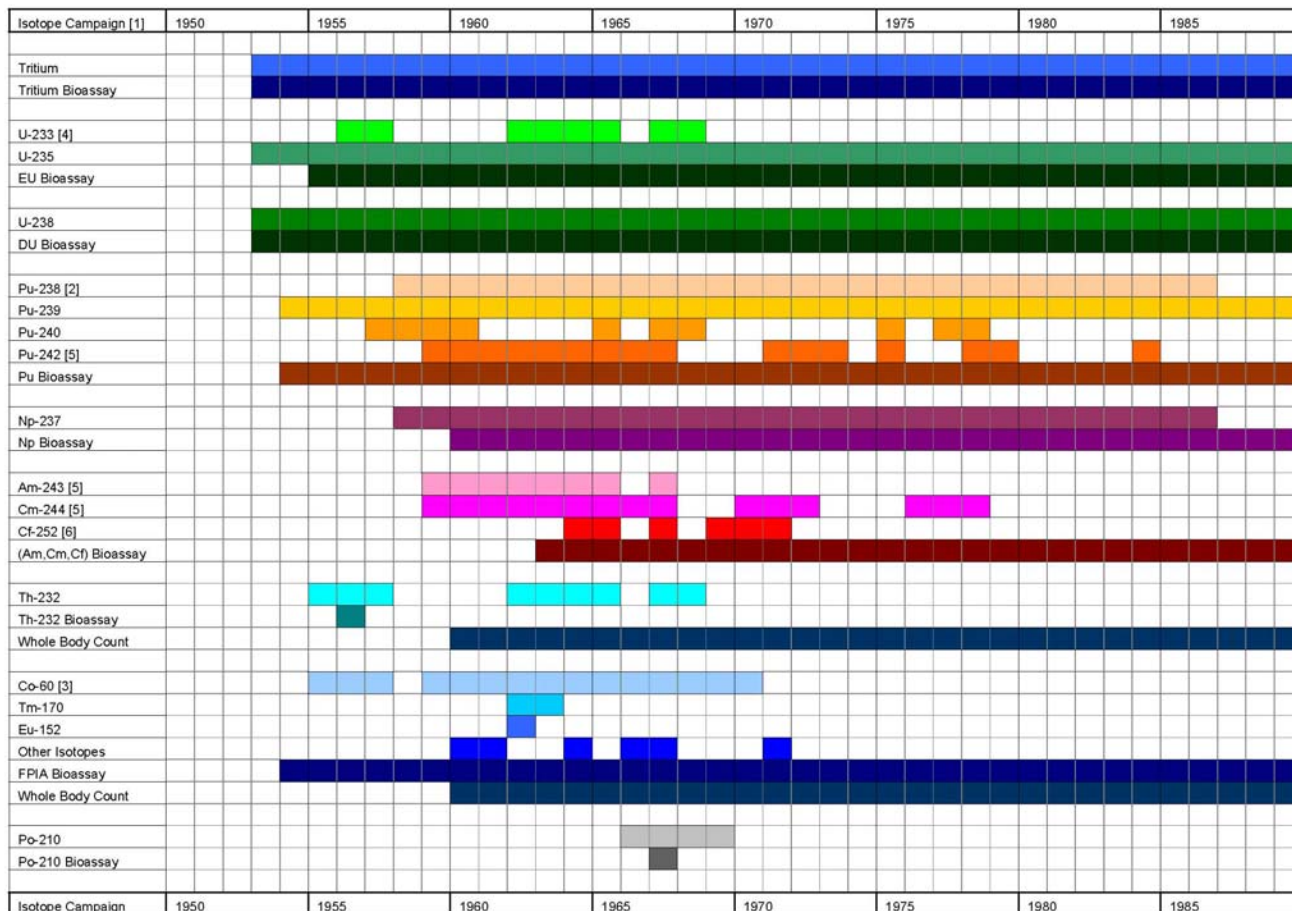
| Isotope Campaign [1] | 1950 | 1955 | 1960 | 1965 | 1970 | 1975 | 1980 | 1985 |
|---|---|---|---|---|---|---|---|---|
| Tritium | | | | | | | | |
| Tritium Bioassay | | | | | | | | |
| U-233 [4] | | | | | | | | |
| U-235 | | | | | | | | |
| EU Bioassay | | | | | | | | |
| U-238 | | | | | | | | |
| DU Bioassay | | | | | | | | |
| Pu-238 [2] | | | | | | | | |
| Pu-239 | | | | | | | | |
| Pu-240 | | | | | | | | |
| Pu-242 [5] | | | | | | | | |
| Pu Bioassay | | | | | | | | |
| Np-237 | | | | | | | | |
| Np Bioassay | | | | | | | | |
| Am-243 [5] | | | | | | | | |
| Cm-244 [5] | | | | | | | | |
| Cf-252 [6] | | | | | | | | |
| (Am,Cm,Cf) Bioassay | | | | | | | | |
| Th-232 | | | | | | | | |
| Th-232 Bioassay | | | | | | | | |
| Whole Body Count | | | | | | | | |
| Co-60 [3] | | | | | | | | |
| Tm-170 | | | | | | | | |
| Eu-152 | | | | | | | | |
| Other Isotopes | | | | | | | | |
| FPIA Bioassay | | | | | | | | |
| Whole Body Count | | | | | | | | |
| Po-210 | | | | | | | | |
| Po-210 Bioassay | | | | | | | | |
| Isotope Campaign | 1950 | 1955 | 1960 | 1965 | 1970 | 1975 | 1980 | 1985 |